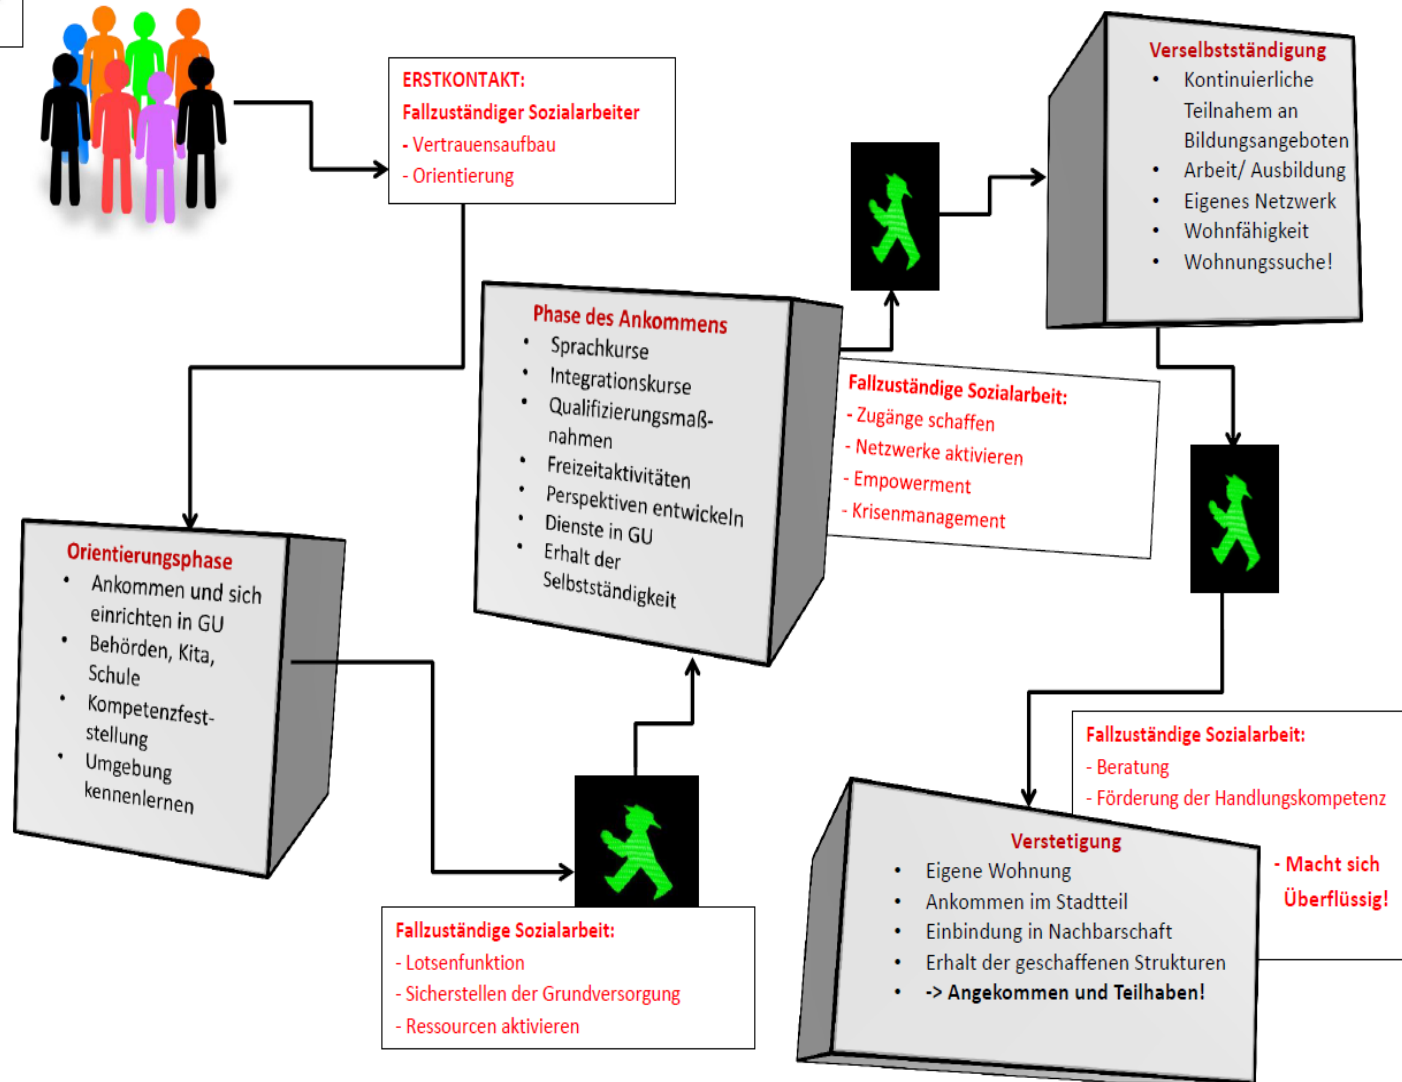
ERSTKONTAKT:
Fallzuständiger Sozialarbeiter
- Vertrauensaufbau
- Orientierung

Orientierungsphase
• Ankommen und sich einrichten in GU
• Behörden, Kita, Schule
• Kompetenzfeststellung
• Umgebung kennenlernen

Fallzuständige Sozialarbeit:
- Lotsenfunktion
- Sicherstellen der Grundversorgung
- Ressourcen aktivieren

Phase des Ankommens
• Sprachkurse
• Integrationskurse
• Qualifizierungsmaßnahmen
• Freizeitaktivitäten
• Perspektiven entwickeln
• Dienste in GU
• Erhalt der Selbstständigkeit

Fallzuständige Sozialarbeit:
- Zugänge schaffen
- Netzwerke aktivieren
- Empowerment
- Krisenmanagement

Verselbstständigung
• Kontinuierliche Teilnahem an Bildungsangeboten
• Arbeit/ Ausbildung
• Eigenes Netzwerk
• Wohnfähigkeit
• Wohnungssuche!

Fallzuständige Sozialarbeit:
- Beratung
- Förderung der Handlungskompetenz
- Macht sich Überflüssig!

Verstetigung
• Eigene Wohnung
• Ankommen im Stadtteil
• Einbindung in Nachbarschaft
• Erhalt der geschaffenen Strukturen
• -> Angekommen und Teilhaben!